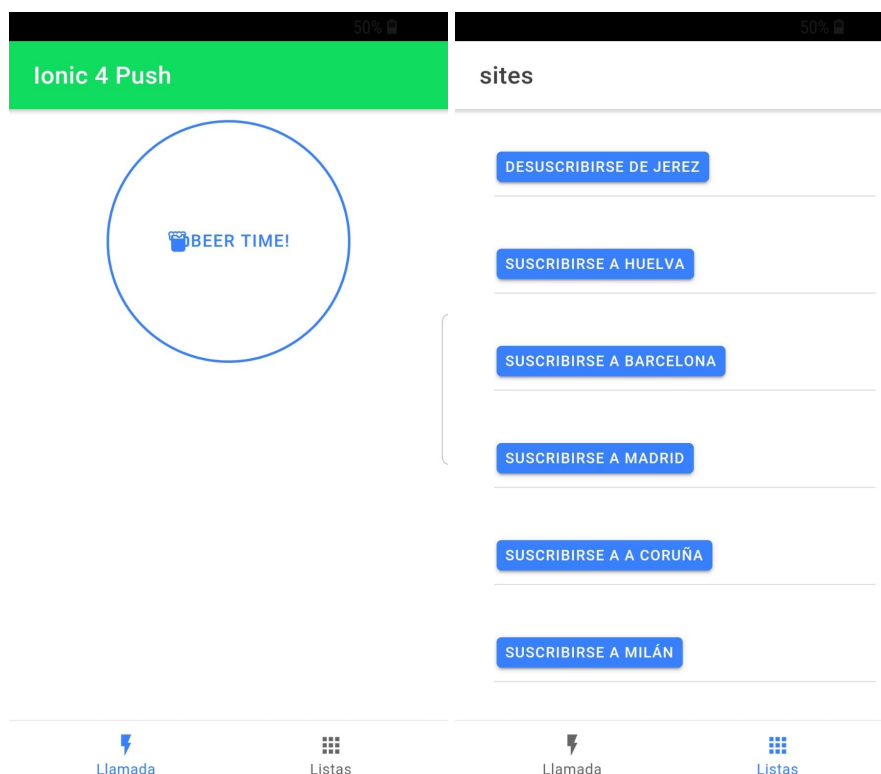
50%

Ionic 4 Push

BEER TIME!

Llamada
Listas

50%

sites

DESUSCRIBIRSE DE JEREZ

SUSCRIBIRSE A HUELVA

SUSCRIBIRSE A BARCELONA

SUSCRIBIRSE A MADRID

SUSCRIBIRSE A A CORUÑA

SUSCRIBIRSE A MILÁN

Llamada
Listas